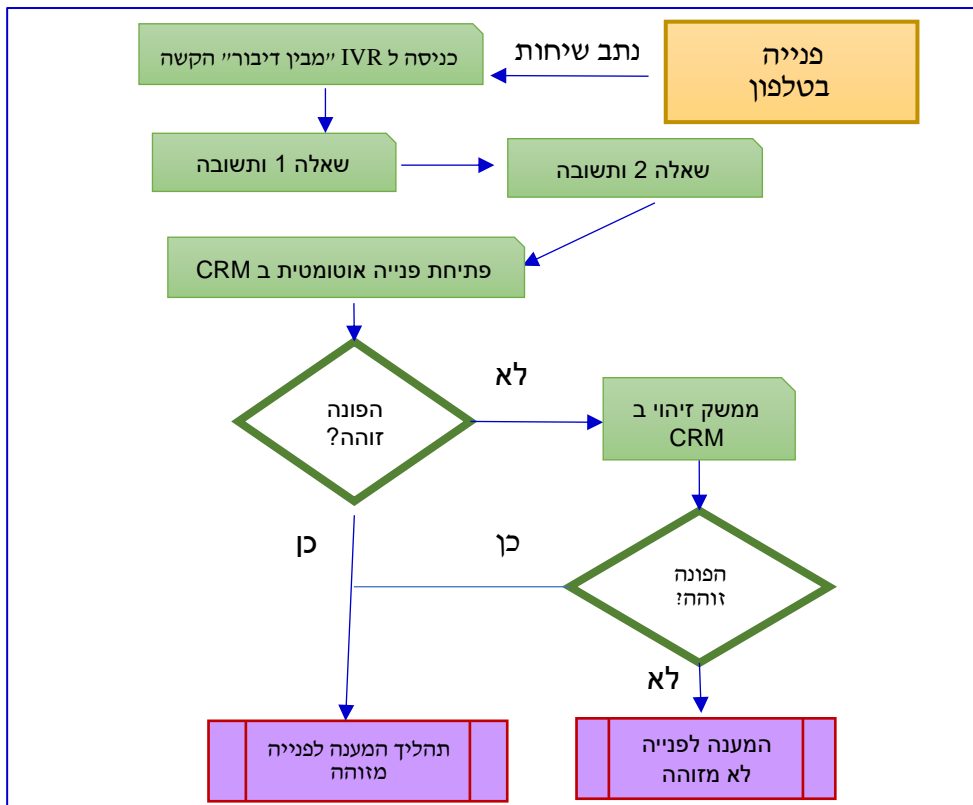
פנייה בטלפון

נתב שיחות

כניסה ל IVR "מבין דיבור" הקשה

שאלה 1 ותשובה

שאלה 2 ותשובה

פתיחת פנייה אוטומטית ב CRM

הפונה זוהה?

לא

ממשק זיהוי ב CRM

כן

כן

הפונה זוהה?

לא

תהליך המענה לפנייה מזוהה

המענה לפנייה לא מזוהה